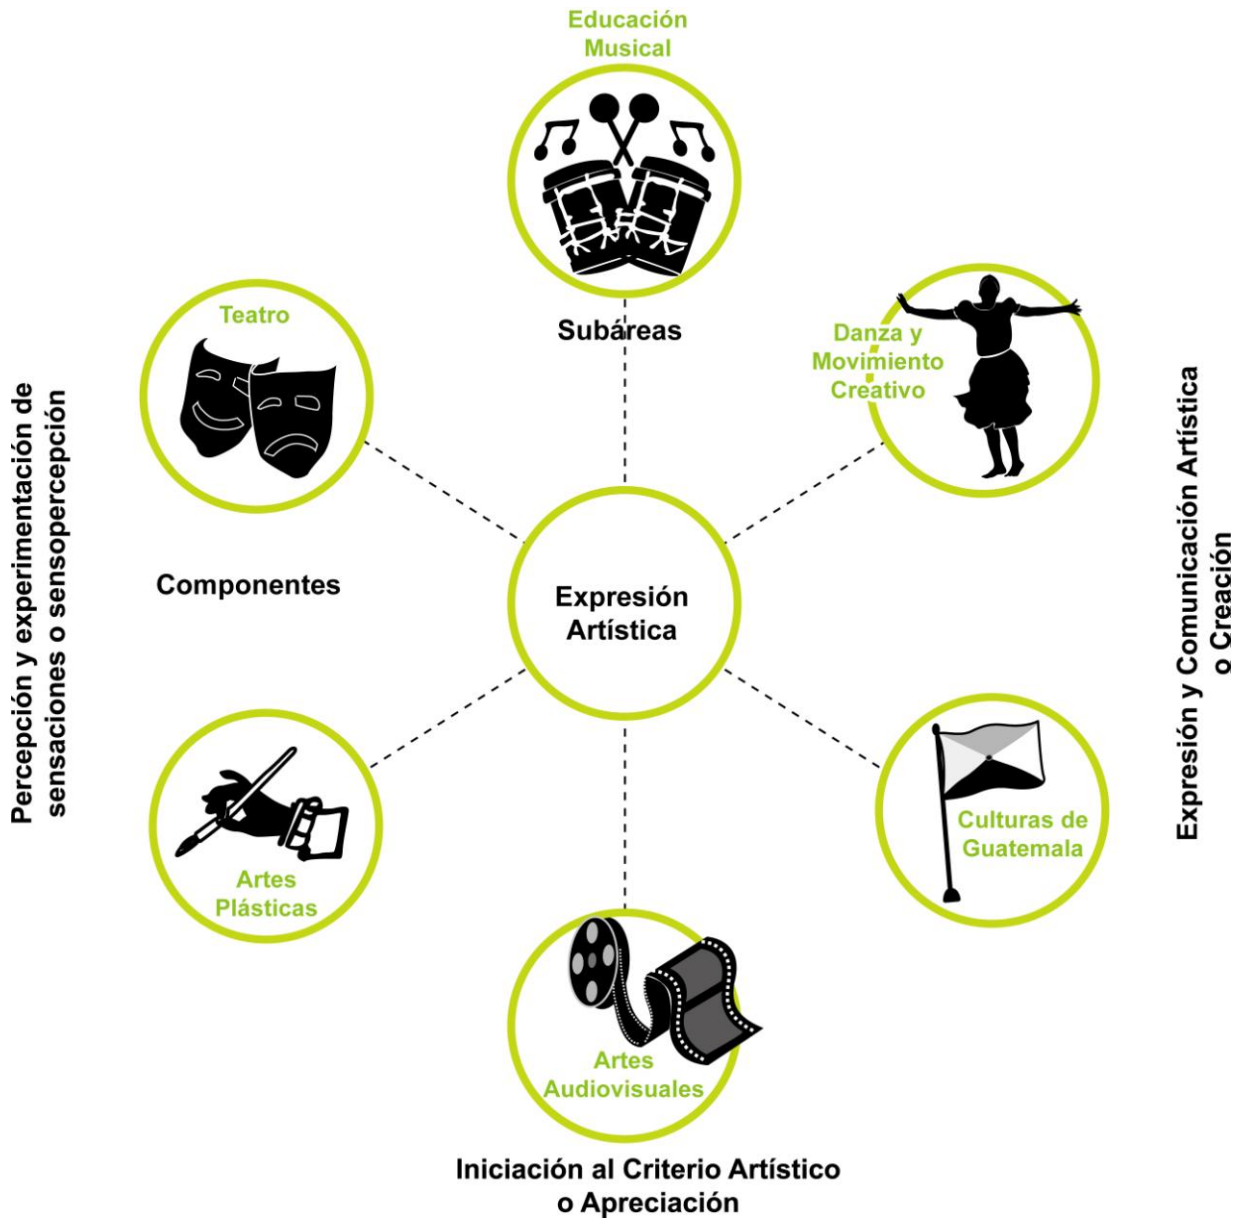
Educación Musical

Subáreas

Teatro

Danza y Movimiento Creativo

Percepción y experimentación de sensaciones o sensopercepción

Componentes

Expresión Artística

Expresión y Comunicación Artística o Creación

Artes Plásticas

Culturas de Guatemala

Artes Audiovisuales

Iniciación al Criterio Artístico o Apreciación